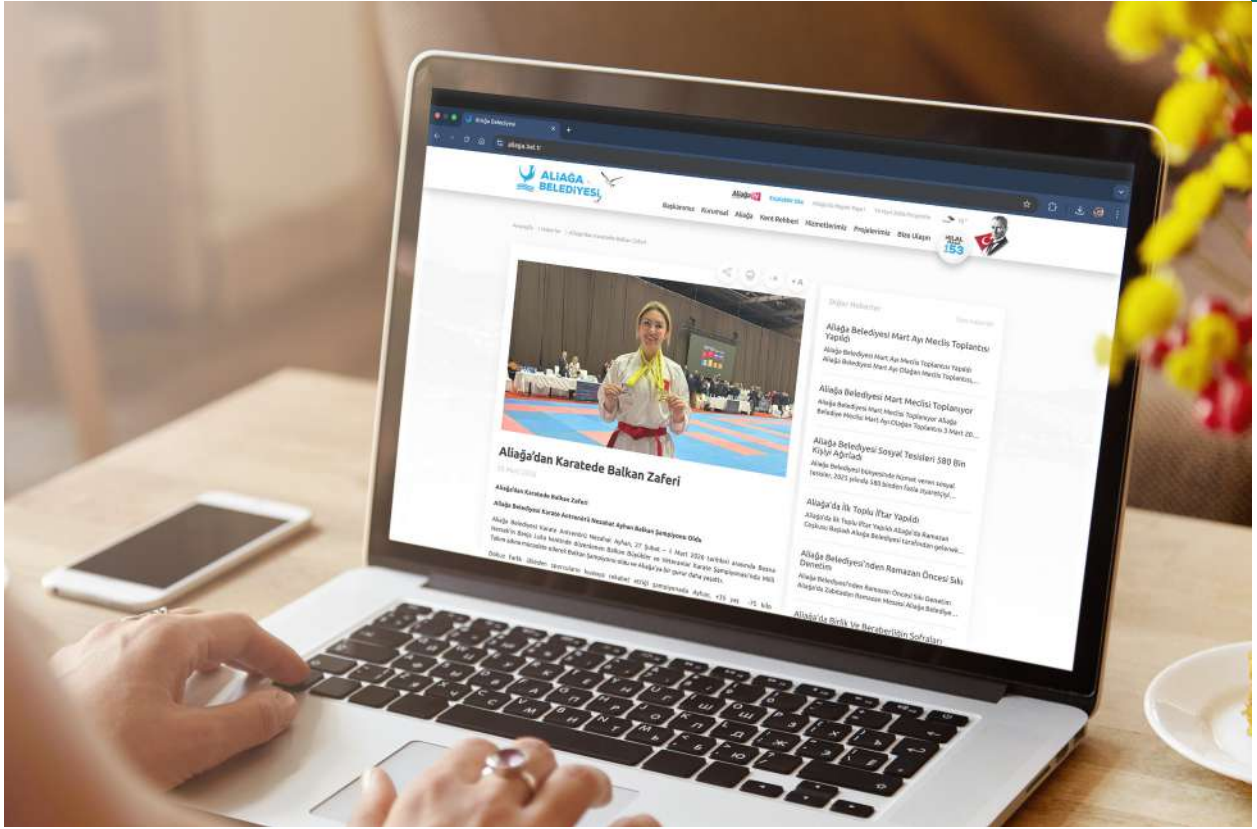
Aliağa Belediyesi

aliaga.bel.tr

ALIAĞA BELEDİYESİ

Başkanımız Kurumsal Aliağa Kent Rehberi Hizmetlerimiz Projelerimiz Bize Ulaşın

153

Aliağa'dan Karatede Balkan Zaferi

Aliağa'dan Karatede Balkan Zaferi

Aliağa Belediyesi Karate Antrenörü Nezahat Ayhan Balkan Şampiyonu Oldu

Aliağa Belediyesi Karate Antrenörü Nezahat Ayhan, 27 Şubat – 1 Mart 2026 tarihleri arasında Bosna Hersek'in Banja Luka kentinde düzenlenen Balkan Büyükler ve Veteranlar Karate Şampiyonası'nda Milli Takım sıkletinde ... Balkan Şampiyonu oldu ve Aliağa'ya bir gurur daha yaşattı.

Diğer Haberler

Aliağa Belediyesi Mart Ayı Meclis Toplantısı Yapıldı

Aliağa Belediyesi Mart Ayı Meclis Toplantısı Yapıldı Aliağa Belediyesi Mart Ayı Olağan Meclis Toplantısı...

Aliağa Belediyesi Mart Meclisi Toplanıyor

Aliağa Belediyesi Mart Meclisi Toplanıyor Aliağa Belediye Meclisi Mart Ayı Olağan Toplantısı 3 Mart 20...

Aliağa Belediyesi Sosyal Tesisleri 580 Bin Kişiyi Ağırladı

Aliağa Belediyesi bünyesinde hizmet veren sosyal tesisler, 2025 yılında 580 binden fazla ziyaretçiyi...

Aliağa'da İlk Toplu İftar Yapıldı

Aliağa'da İlk Toplu İftar Yapıldı Aliağa'da Ramazan Coşkusu Başladı Aliağa Belediyesi tarafından gelenek...

Aliağa Belediyesi'nden Ramazan Öncesi Sıkı Denetim

Aliağa Belediyesi'nden Ramazan Öncesi Sıkı Denetim Aliağa'da Zabıtadan Ramazan Mesaisi Aliağa Belediye...

Aliağa'da Birlik Ve Beraberliğin Sofraları